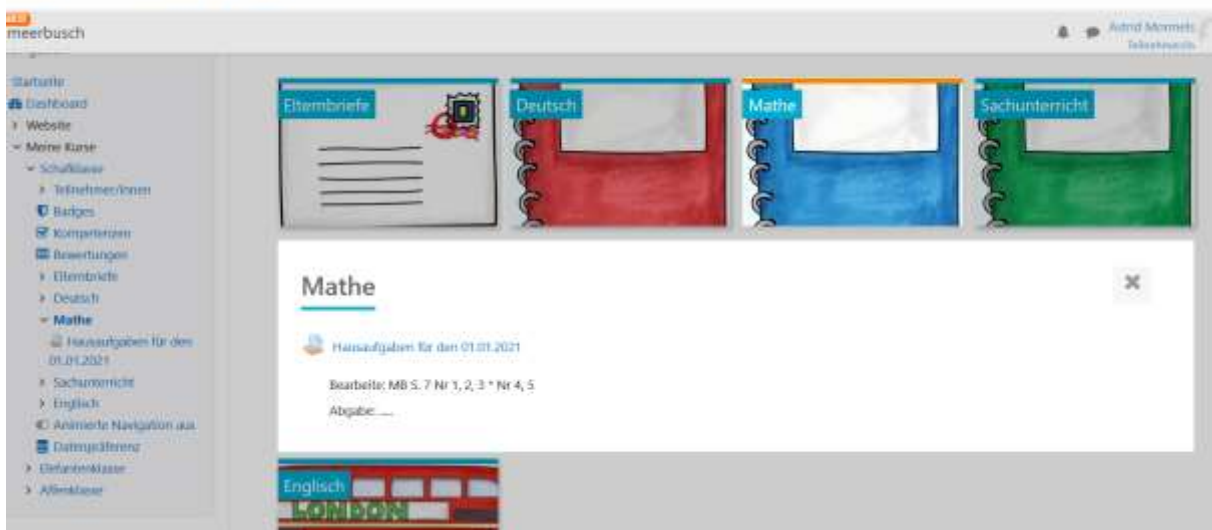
meerbusch

Astrid Mommels
Teilnehmer/in

Startseite
Dashboard
Website
Meine Kurse
Schafklasse
Teilnehmer/innen
Badges
Kompetenzen
Bewertungen
Elternbriefe
Deutsch
Mathe
Hausaufgaben für den 01.01.2021
Sachunterricht
Englisch
Animierte Navigation aus
Datenpräferenz
Elefantenklasse
Affenklasse

Elternbriefe
Deutsch
Mathe
Sachunterricht

Mathe

Hausaufgaben für den 01.01.2021

Bearbeite: MB S. 7 Nr 1, 2, 3 * Nr 4, 5

Abgabe: .....

Englisch
LONDON